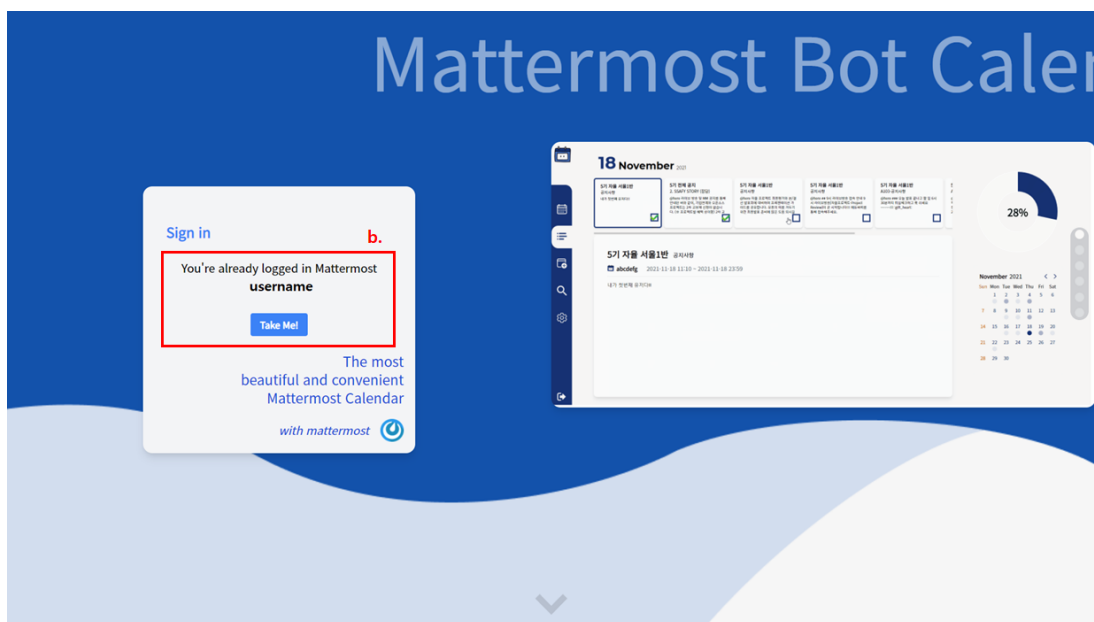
Mattermost Bot Caler

Sign in

b.

You're already logged in Mattermost
username

Take Me!

The most
beautiful and convenient
Mattermost Calendar

with mattermost

18 November 2021

5기 자율 서울1반
공지사항

5기 전체 공지
2. SSAFY STORY (중앙)

5기 자율 서울1반
공지사항

5기 자율 서울1반
공지사항

5기 자율 서울1반
공지사항

5기 자율 서울1반 공지사항

abcdefg 2021-11-18 11:10 ~ 2021-11-18 23:59

28%

November 2021

| Sun | Mon | Tue | Wed | Thu | Fri | Sat |
|---|---|---|---|---|---|---|
| | 1 | 2 | 3 | 4 | 5 | 6 |
| 7 | 8 | 9 | 10 | 11 | 12 | 13 |
| 14 | 15 | 16 | 17 | 18 | 19 | 20 |
| 21 | 22 | 23 | 24 | 25 | 26 | 27 |
| 28 | 29 | 30 | | | | |